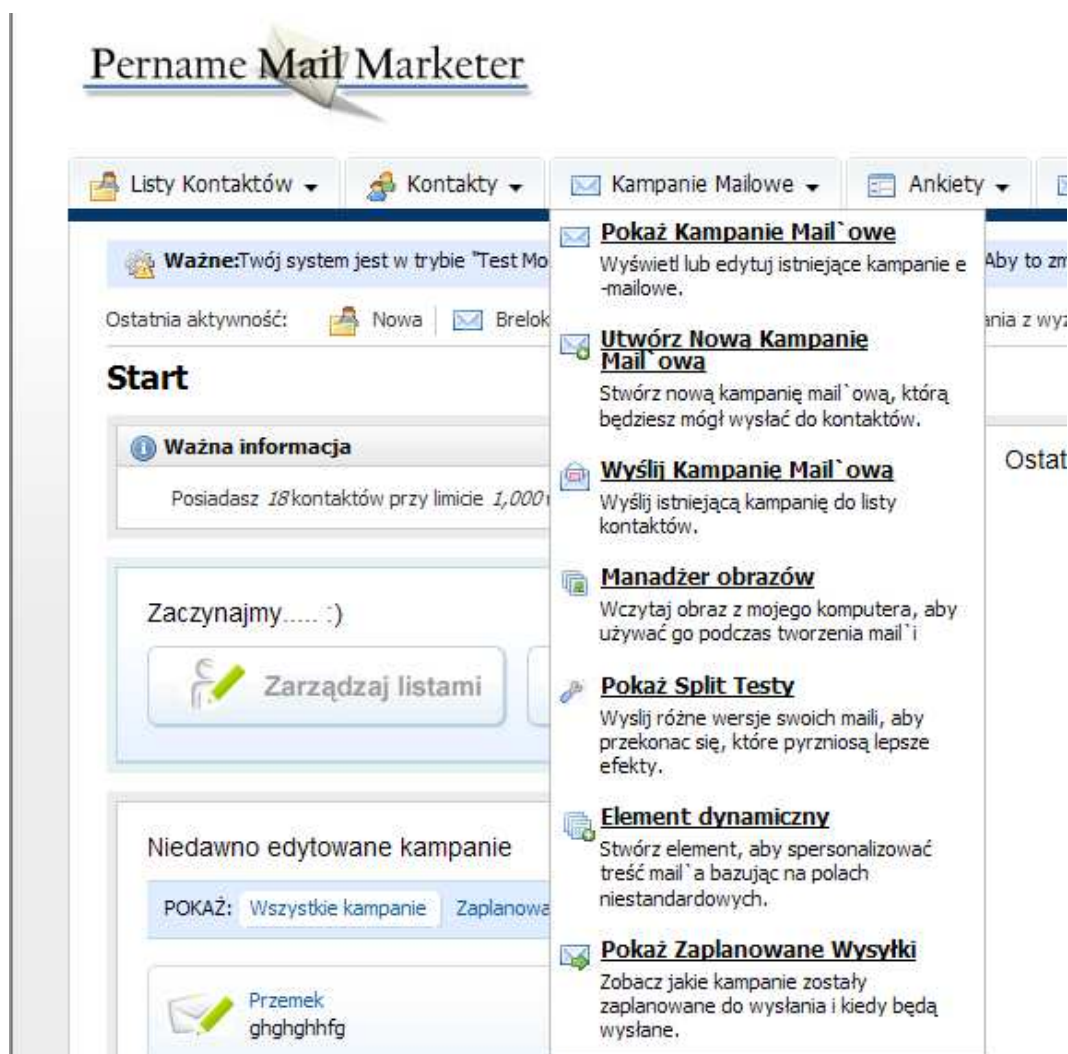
Pername Mail Marketer

Listy Kontaktów | Kontakty | Kampanie Mailowe | Ankiety

Ważne:Twój system jest w trybie "Test Mo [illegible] Aby to zm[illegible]

Ostatnia aktywność: Nowa | Brelok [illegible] ania z wyz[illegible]

Start

Ważna informacja

Posiadasz 18 kontaktów przy limicie 1,000 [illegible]

Zaczynajmy..... :)

Zarządzaj listami

Niedawno edytowane kampanie

POKAŻ: Wszystkie kampanie Zaplanowa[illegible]

Przemek
ghghghhfg

Ostat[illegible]

Pokaż Kampanie Mail`owe
Wyświetl lub edytuj istniejące kampanie e-mailowe.

Utwórz Nową Kampanię Mail`owa
Stwórz nową kampanię mail`ową, którą będziesz mógł wysłać do kontaktów.

Wyślij Kampanię Mail`owa
Wyślij istniejącą kampanię do listy kontaktów.

Manadżer obrazów
Wczytaj obraz z mojego komputera, aby używać go podczas tworzenia mail`i

Pokaż Split Testy
Wyslij różne wersje swoich maili, aby przekonac się, które pyrzniosą lepsze efekty.

Element dynamiczny
Stwórz element, aby spersonalizować treść mail`a bazując na polach niestandardowych.

Pokaż Zaplanowane Wysyłki
Zobacz jakie kampanie zostały zaplanowane do wysłania i kiedy będą wysłane.